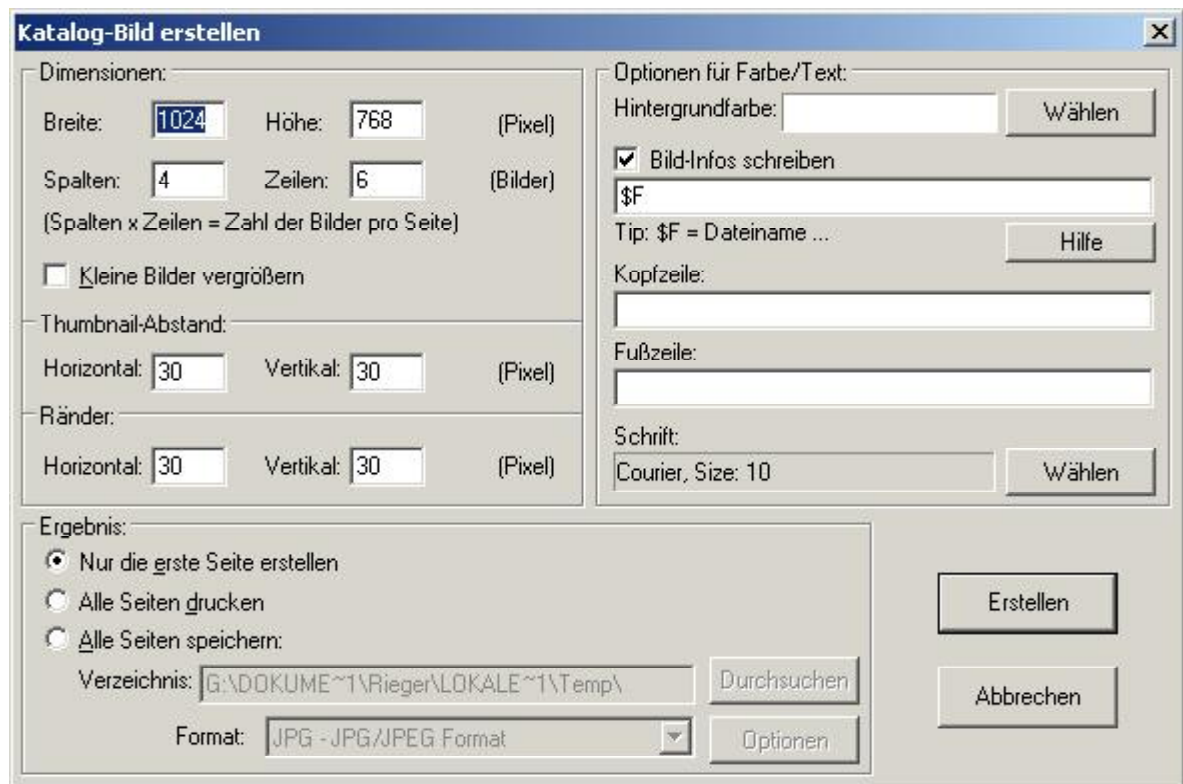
Katalog-Bild erstellen

Dimensionen:

Breite: 1024 Höhe: 768 (Pixel)

Spalten: 4 Zeilen: 6 (Bilder)

(Spalten x Zeilen = Zahl der Bilder pro Seite)

Kleine Bilder vergrößern

Thumbnail-Abstand:

Horizontal: 30 Vertikal: 30 (Pixel)

Ränder:

Horizontal: 30 Vertikal: 30 (Pixel)

Optionen für Farbe/Text:

Hintergrundfarbe: Wählen

Bild-Infos schreiben

$F

Tip: $F = Dateiname ... Hilfe

Kopfzeile:

Fußzeile:

Schrift:

Courier, Size: 10 Wählen

Ergebnis:

Nur die erste Seite erstellen

Alle Seiten drucken

Alle Seiten speichern:

Verzeichnis: G:\DOKUME~1\Rieger\LOKALE~1\Temp\ Durchsuchen

Format: JPG - JPG/JPEG Format Optionen

Erstellen

Abbrechen